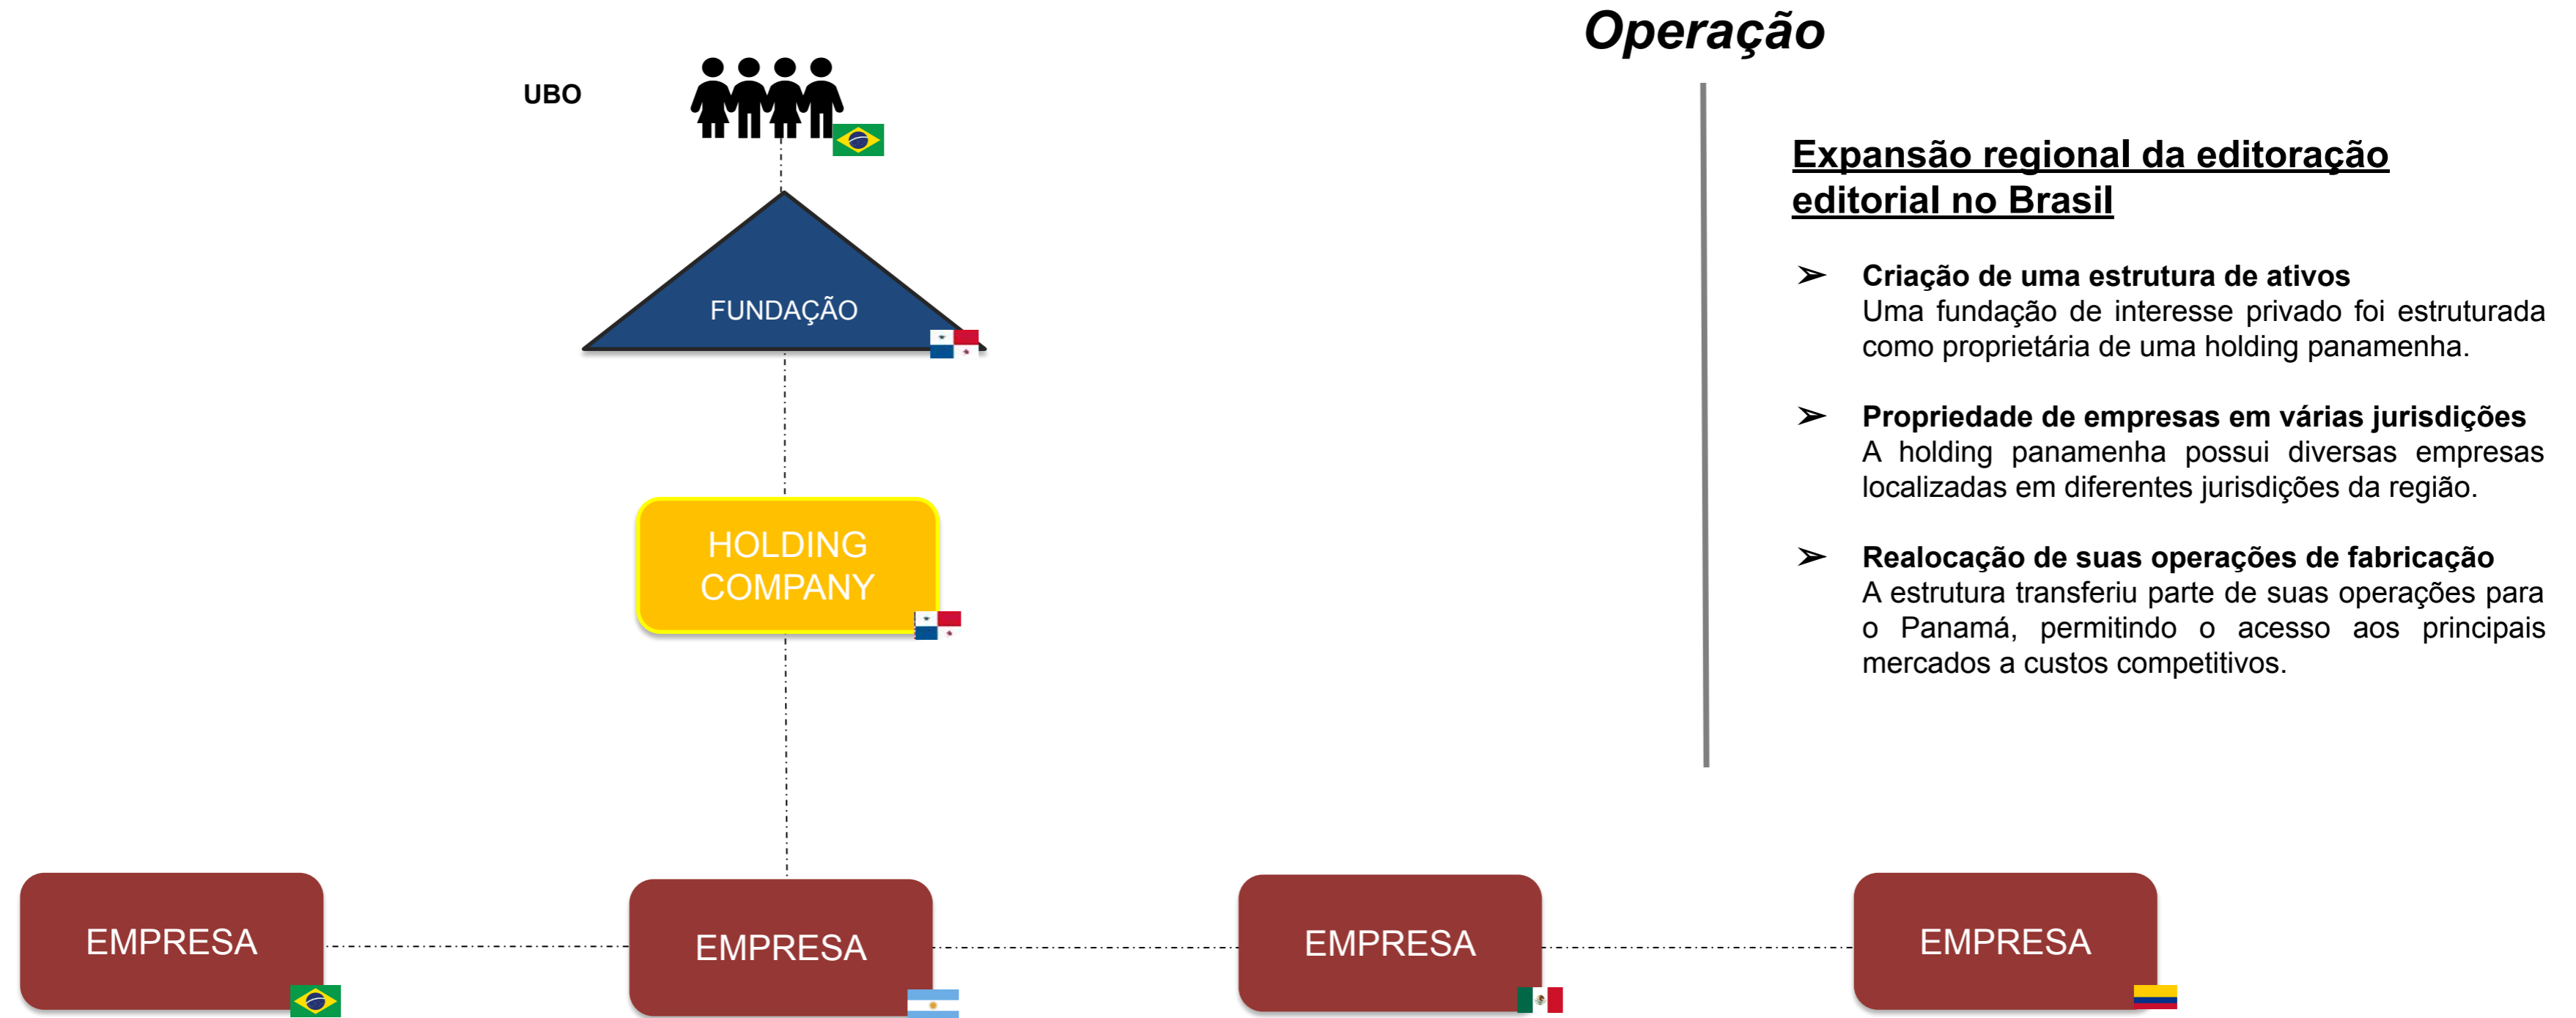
Operação

UBO

FUNDAÇÃO

HOLDING COMPANY

EMPRESA

EMPRESA

EMPRESA

EMPRESA

Expansão regional da editoração editorial no Brasil

➢ Criação de uma estrutura de ativos
Uma fundação de interesse privado foi estruturada como proprietária de uma holding panamenha.

➢ Propriedade de empresas em várias jurisdições
A holding panamenha possui diversas empresas localizadas em diferentes jurisdições da região.

➢ Realocação de suas operações de fabricação
A estrutura transferiu parte de suas operações para o Panamá, permitindo o acesso aos principais mercados a custos competitivos.